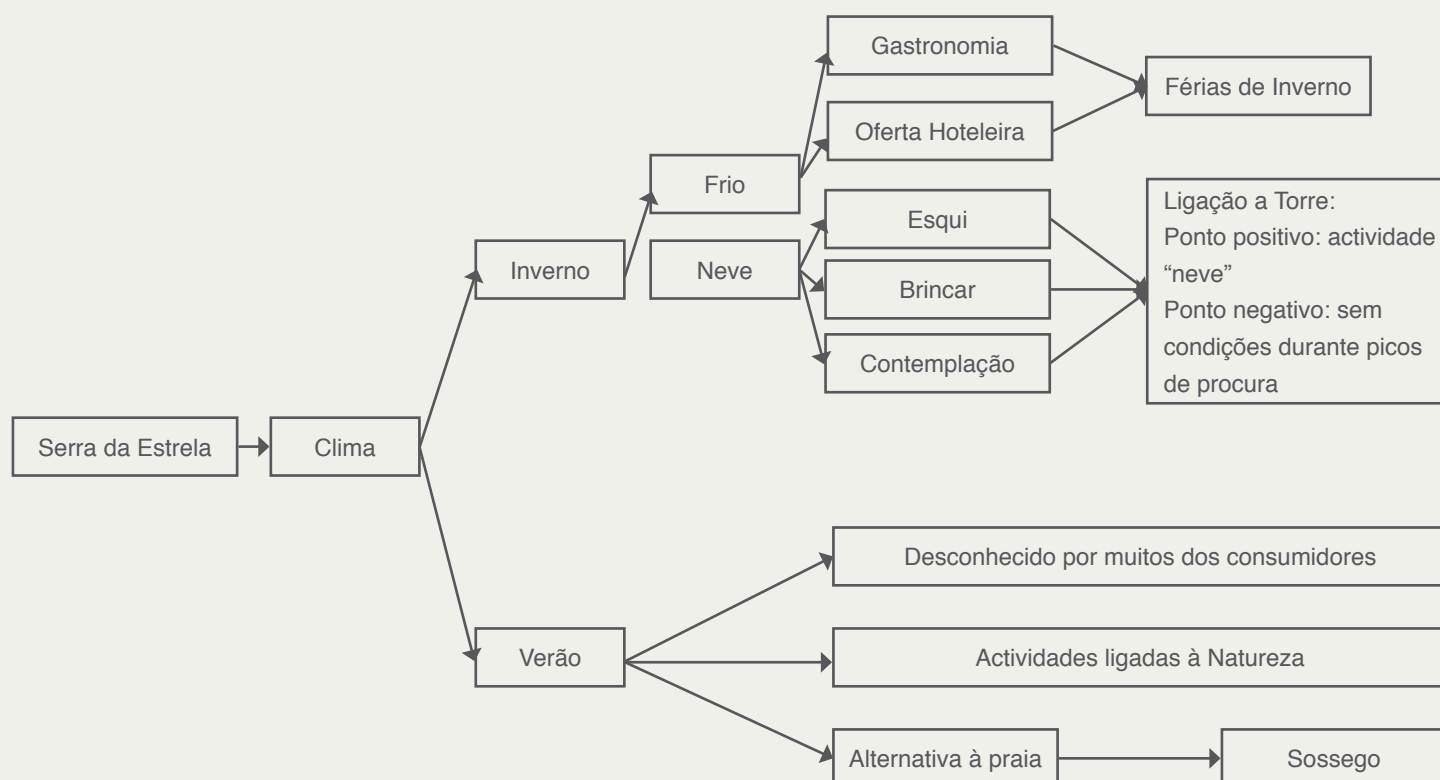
Serra da Estrela

Clima

Inverno

Frio

Neve

Gastronomia

Oferta Hoteleira

Férias de Inverno

Esqui

Brincar

Contemplação

Ligação a Torre:
Ponto positivo: actividade "neve"
Ponto negativo: sem condições durante picos de procura

Verão

Desconhecido por muitos dos consumidores

Actividades ligadas à Natureza

Alternativa à praia

Sossego